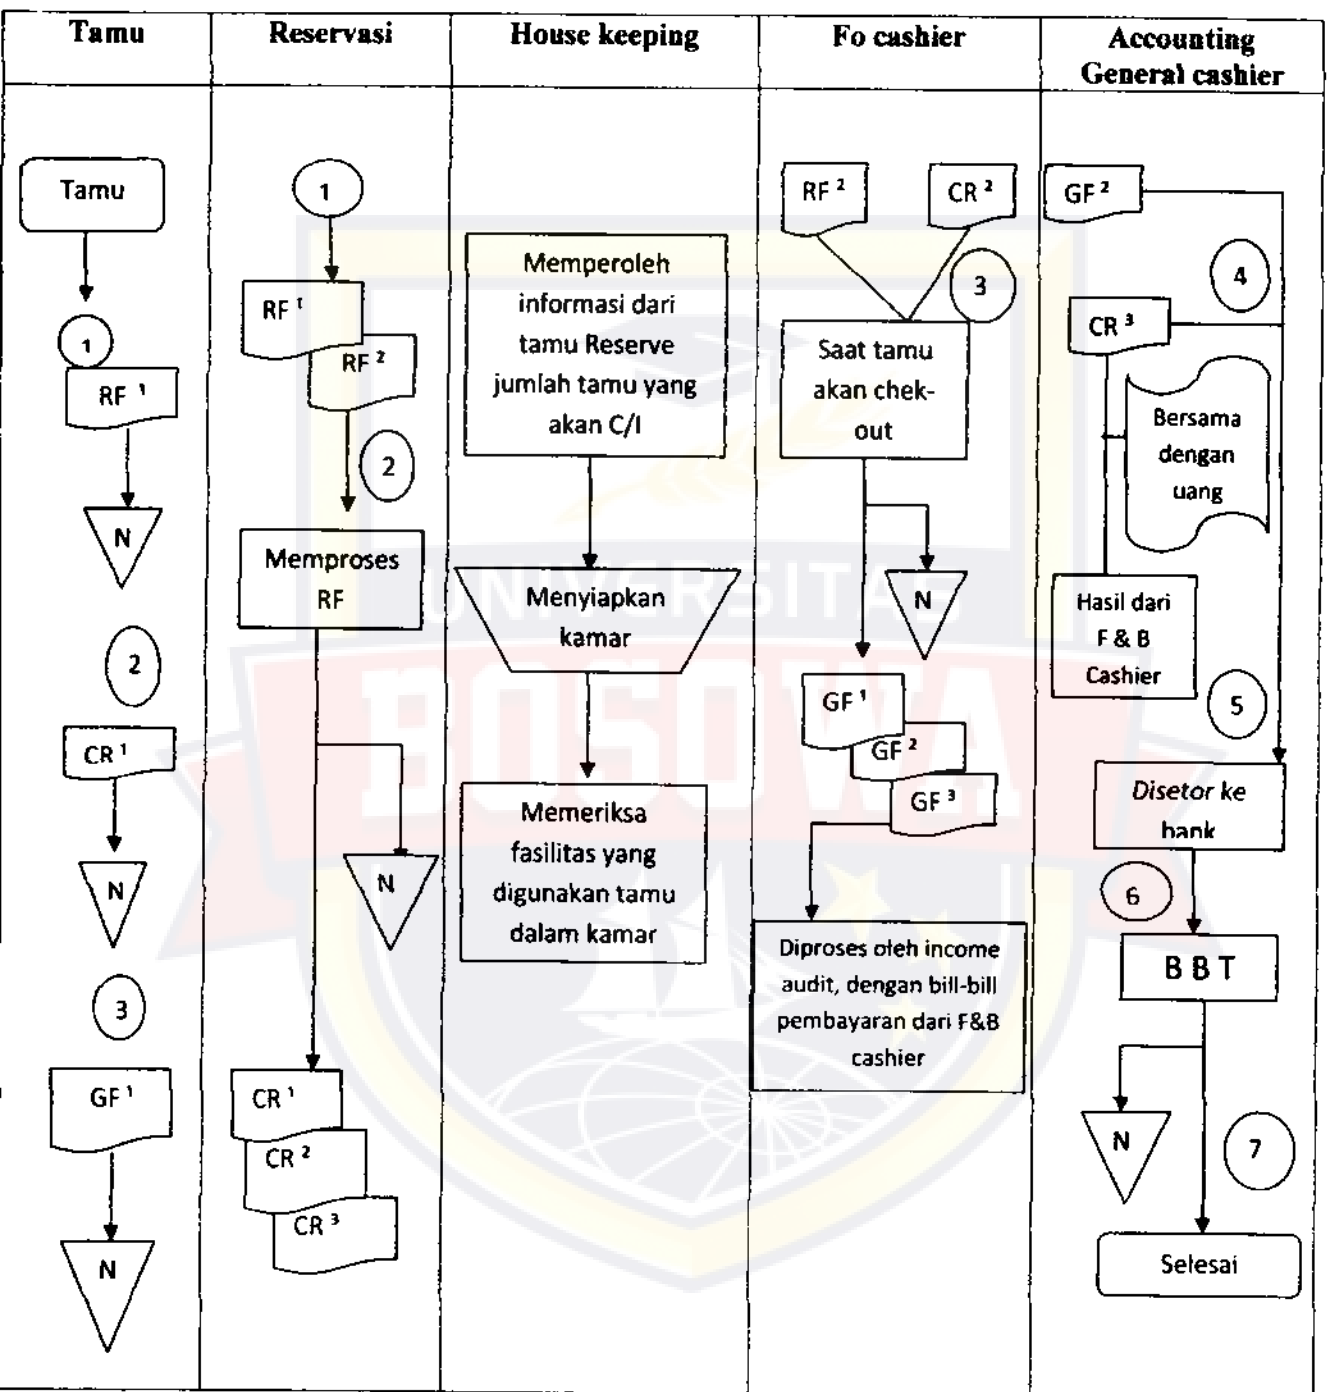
| Tamu | Reservasi | House keeping | Fo cashier | Accounting General cashier |
|---|---|---|---|---|

Tamu

1

RF $^1$

N

2

CR $^1$

N

3

GF $^1$

N

1

RF $^1$

RF $^2$

2

Memproses RF

N

CR $^1$

CR $^2$

CR $^3$

Memperoleh informasi dari tamu Reserve jumlah tamu yang akan C/I

Menyiapkan kamar

Memeriksa fasilitas yang digunakan tamu dalam kamar

RF $^2$

CR $^2$

3

Saat tamu akan chek-out

N

GF $^1$

GF $^2$

GF $^3$

Diproses oleh income audit, dengan bill-bill pembayaran dari F&B cashier

GF $^2$

4

CR $^3$

Bersama dengan uang

Hasil dari F & B Cashier

5

Disetor ke bank

6

B B T

N

7

Selesai

UNIVERSITAS BOSOWA